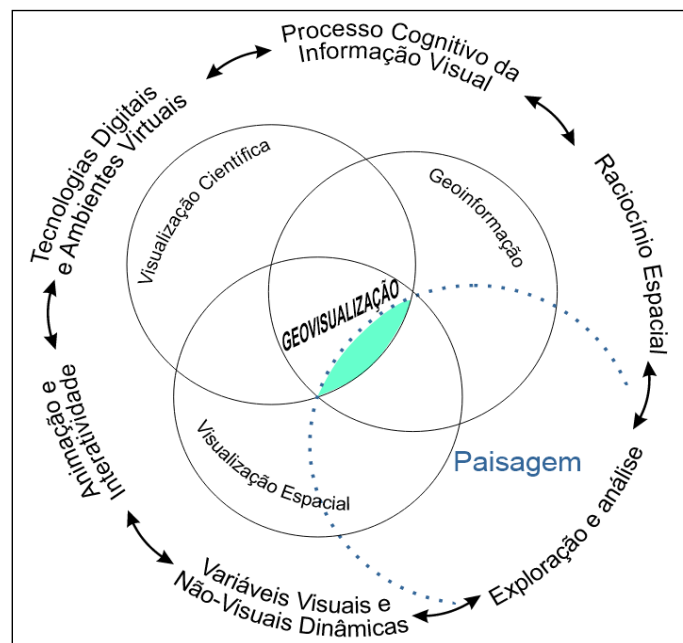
Processo Cognitivo da Informação Visual

Raciocínio Espacial

Exploração e análise

Variáveis Visuais e Não-Visuais Dinâmicas

Animação e Interatividade

Tecnologias Digitais e Ambientes Virtuais

Visualização Científica

Geoinformação

GEOVISUALIZAÇÃO

Visualização Espacial

Paisagem